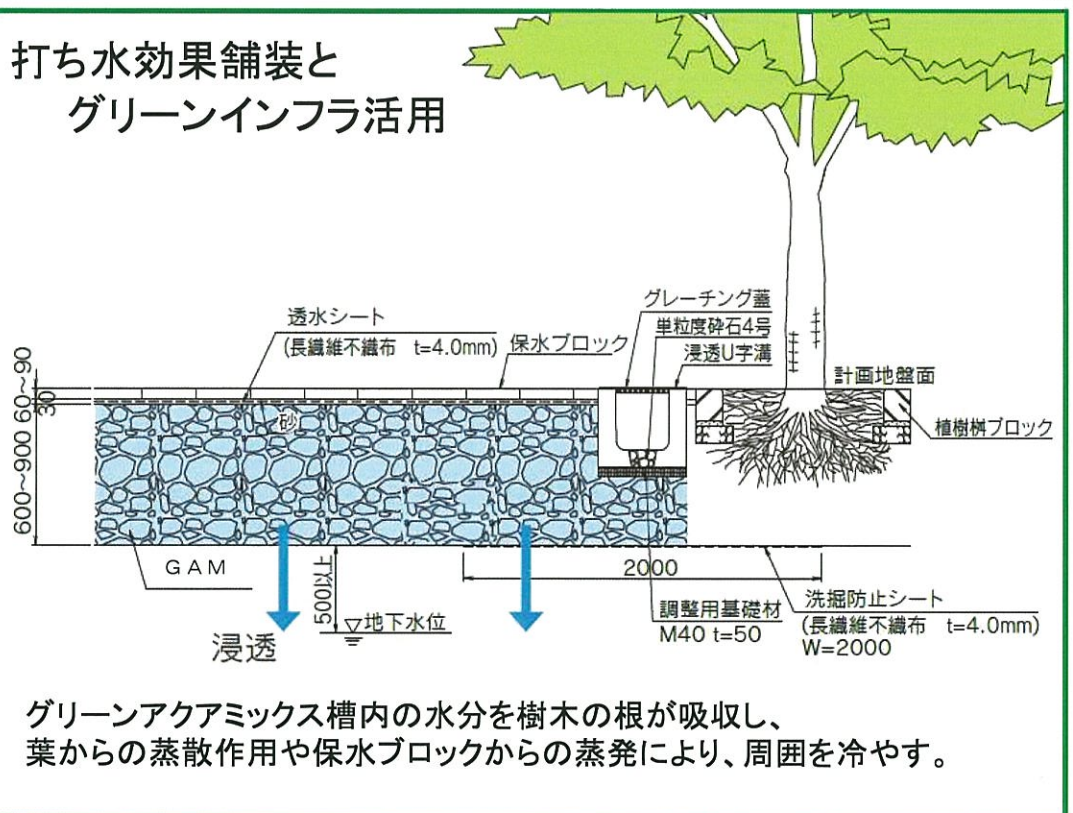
打ち水効果舗装と
グリーンインフラ活用

透水シート
(長繊維不織布 t=4.0mm)
保水ブロック
グレーチング蓋
単粒度砕石4号
浸透U字溝
計画地盤面
植樹桝ブロック
60~90
30
600~900
砂
GAM
2000
500以上
地下水位
浸透
調整用基礎材
M40 t=50
洗掘防止シート
(長繊維不織布 t=4.0mm)
W=2000

グリーンアクアミックス槽内の水分を樹木の根が吸収し、
葉からの蒸散作用や保水ブロックからの蒸発により、周囲を冷やす。